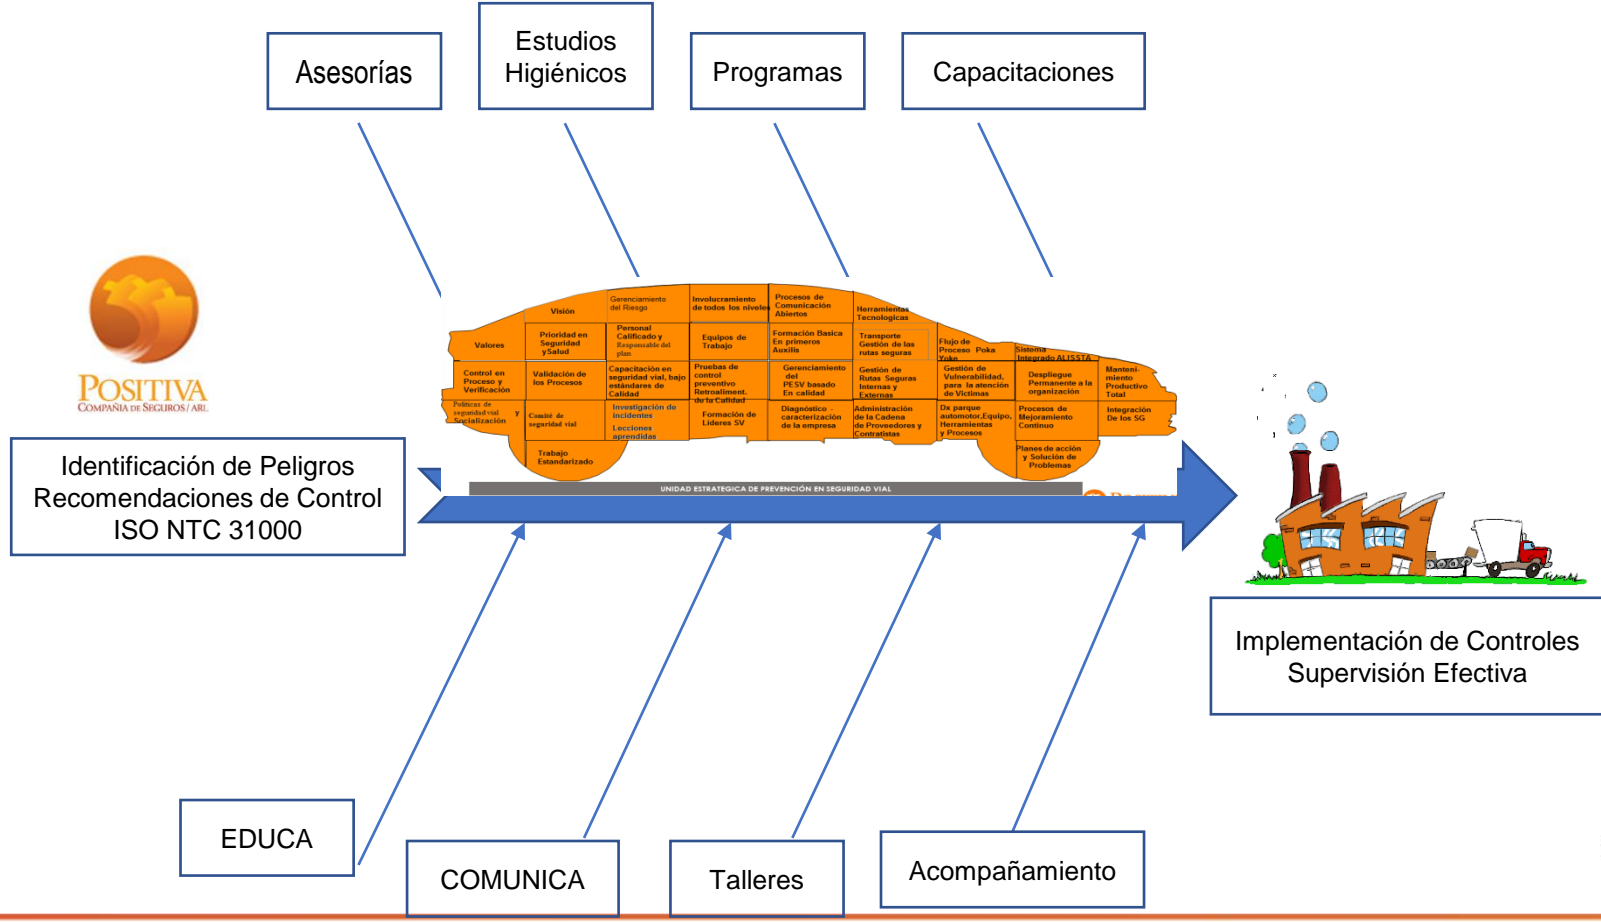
Asesorías

Estudios Higiénicos

Programas

Capacitaciones

POSITIVA
COMPAÑÍA DE SEGUROS / ARL

Identificación de Peligros
Recomendaciones de Control
ISO NTC 31000

Visión

Gerenciamiento del Riesgo

Involucramiento de todos los niveles

Procesos de Comunicación Abiertos

Herramientas Tecnologicas

Valores

Prioridad en Seguridad ySalud

Personal Calificado y Responsable del plan

Equipos de Trabajo

Formación Basica En primeros Auxilis

Transporte Gestión de las rutas seguras

Flujo de Proceso Poka Yoke

Sistema Integrado ALISSTA

Control en Proceso y Verificación

Validación de los Procesos

Capacitación en seguridad vial, bajo estándares de Calidad

Pruebas de control preventivo Retroaliment. de la Calidad

Gerenciamiento del PESV basado En calidad

Gestión de Rutas Seguras Internas y Externas

Gestión de Vulnerabilidad, para la atención de Victimas

Despliegue Permanente a la organización

Manteni-miento Productivo Total

Politicas de seguridad vial y Socialización

Comité de seguridad vial

Investigación de incidentes

Lecciones aprendidas

Formación de Lideres SV

Diagnóstico - caracterización de la empresa

Administración de la Cadena de Proveedores y Contratistas

Dx parque automotor,Equipo, Herramientas y Procesos

Procesos de Mejoramiento Continuo

Integración De los SG

Trabajo Estandarizado

Planes de acción y Solución de Problemas

UNIDAD ESTRATEGICA DE PREVENCIÓN EN SEGURIDAD VIAL

Implementación de Controles
Supervisión Efectiva

EDUCA

COMUNICA

Talleres

Acompañamiento